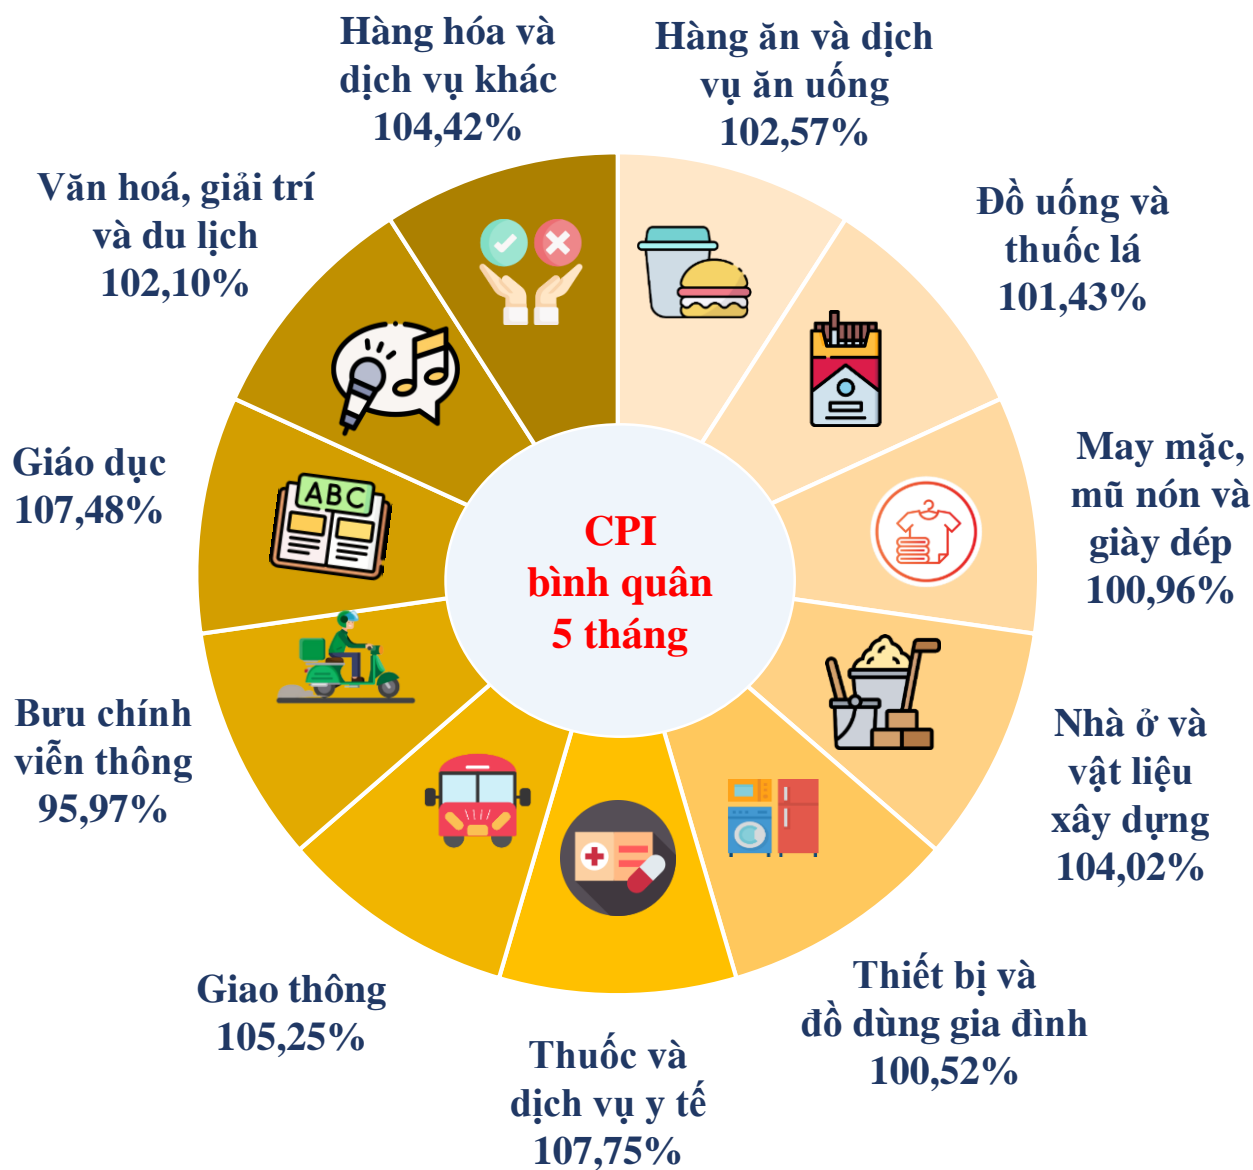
Hàng hóa và dịch vụ khác 104,42%

Hàng ăn và dịch vụ ăn uống 102,57%

Văn hoá, giải trí và du lịch 102,10%

Đồ uống và thuốc lá 101,43%

ABC

Giáo dục 107,48%

May mặc, mũ nón và giày dép 100,96%

CPI bình quân 5 tháng

Bưu chính viễn thông 95,97%

Nhà ở và vật liệu xây dựng 104,02%

Giao thông 105,25%

Thiết bị và đồ dùng gia đình 100,52%

Thuốc và dịch vụ y tế 107,75%